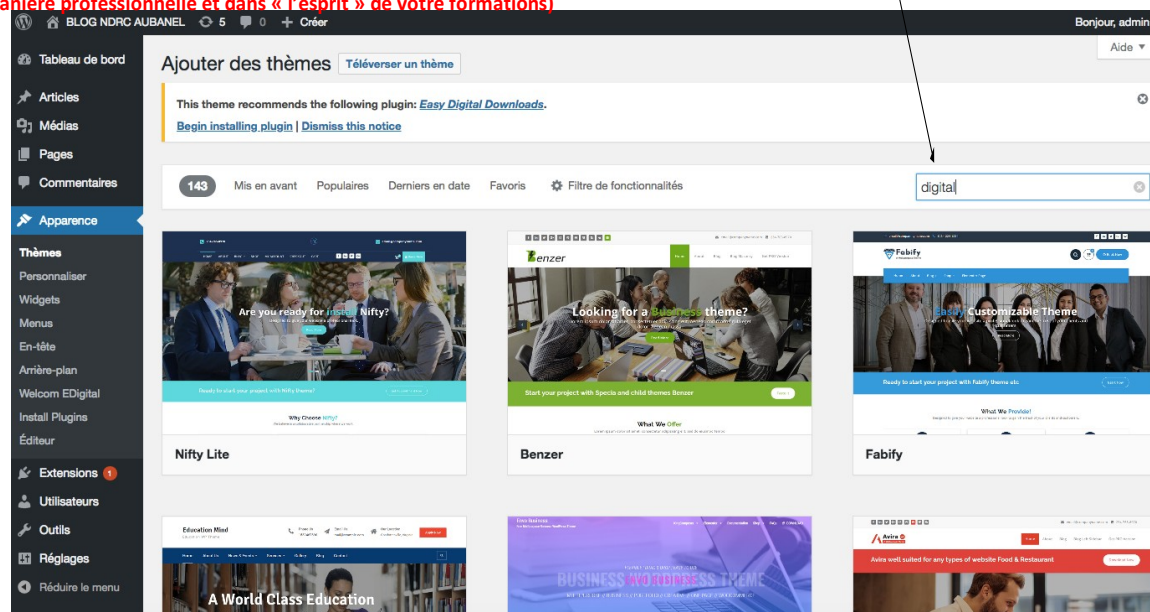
anière professionnelle et dans « l'esprit » de votre formations)

BLOG NDRC AUBANEL 5 0 Créer Bonjour, admin

Aide ▼

Tableau de bord
Articles
Médias
Pages
Commentaires
Apparence
Thèmes
Personnaliser
Widgets
Menus
En-tête
Arrière-plan
Welcom EDigital
Install Plugins
Éditeur
Extensions 1
Utilisateurs
Outils
Réglages
Réduire le menu

Ajouter des thèmes Téléverser un thème

This theme recommends the following plugin: Easy Digital Downloads.
Begin installing plugin | Dismiss this notice

143 Mis en avant Populaires Derniers en date Favoris Filtre de fonctionnalités digital

Are you ready for install Nifty?
Ready to start your project with Nifty theme?
Why Choose Nifty?
Nifty Lite

Benzer
Looking for a Business theme?
Start your project with Specia and child themes Benzer
What We Offer
Benzer

Fabify
Easy Customizable Theme
Ready to start your project with fabify theme etc.
What We Provide!
Fabify

Education Mind
A World Class Education

BUSINESS AVID BUSINESS THEME

Avira
Avira well suited for any types of website Food & Restaurant